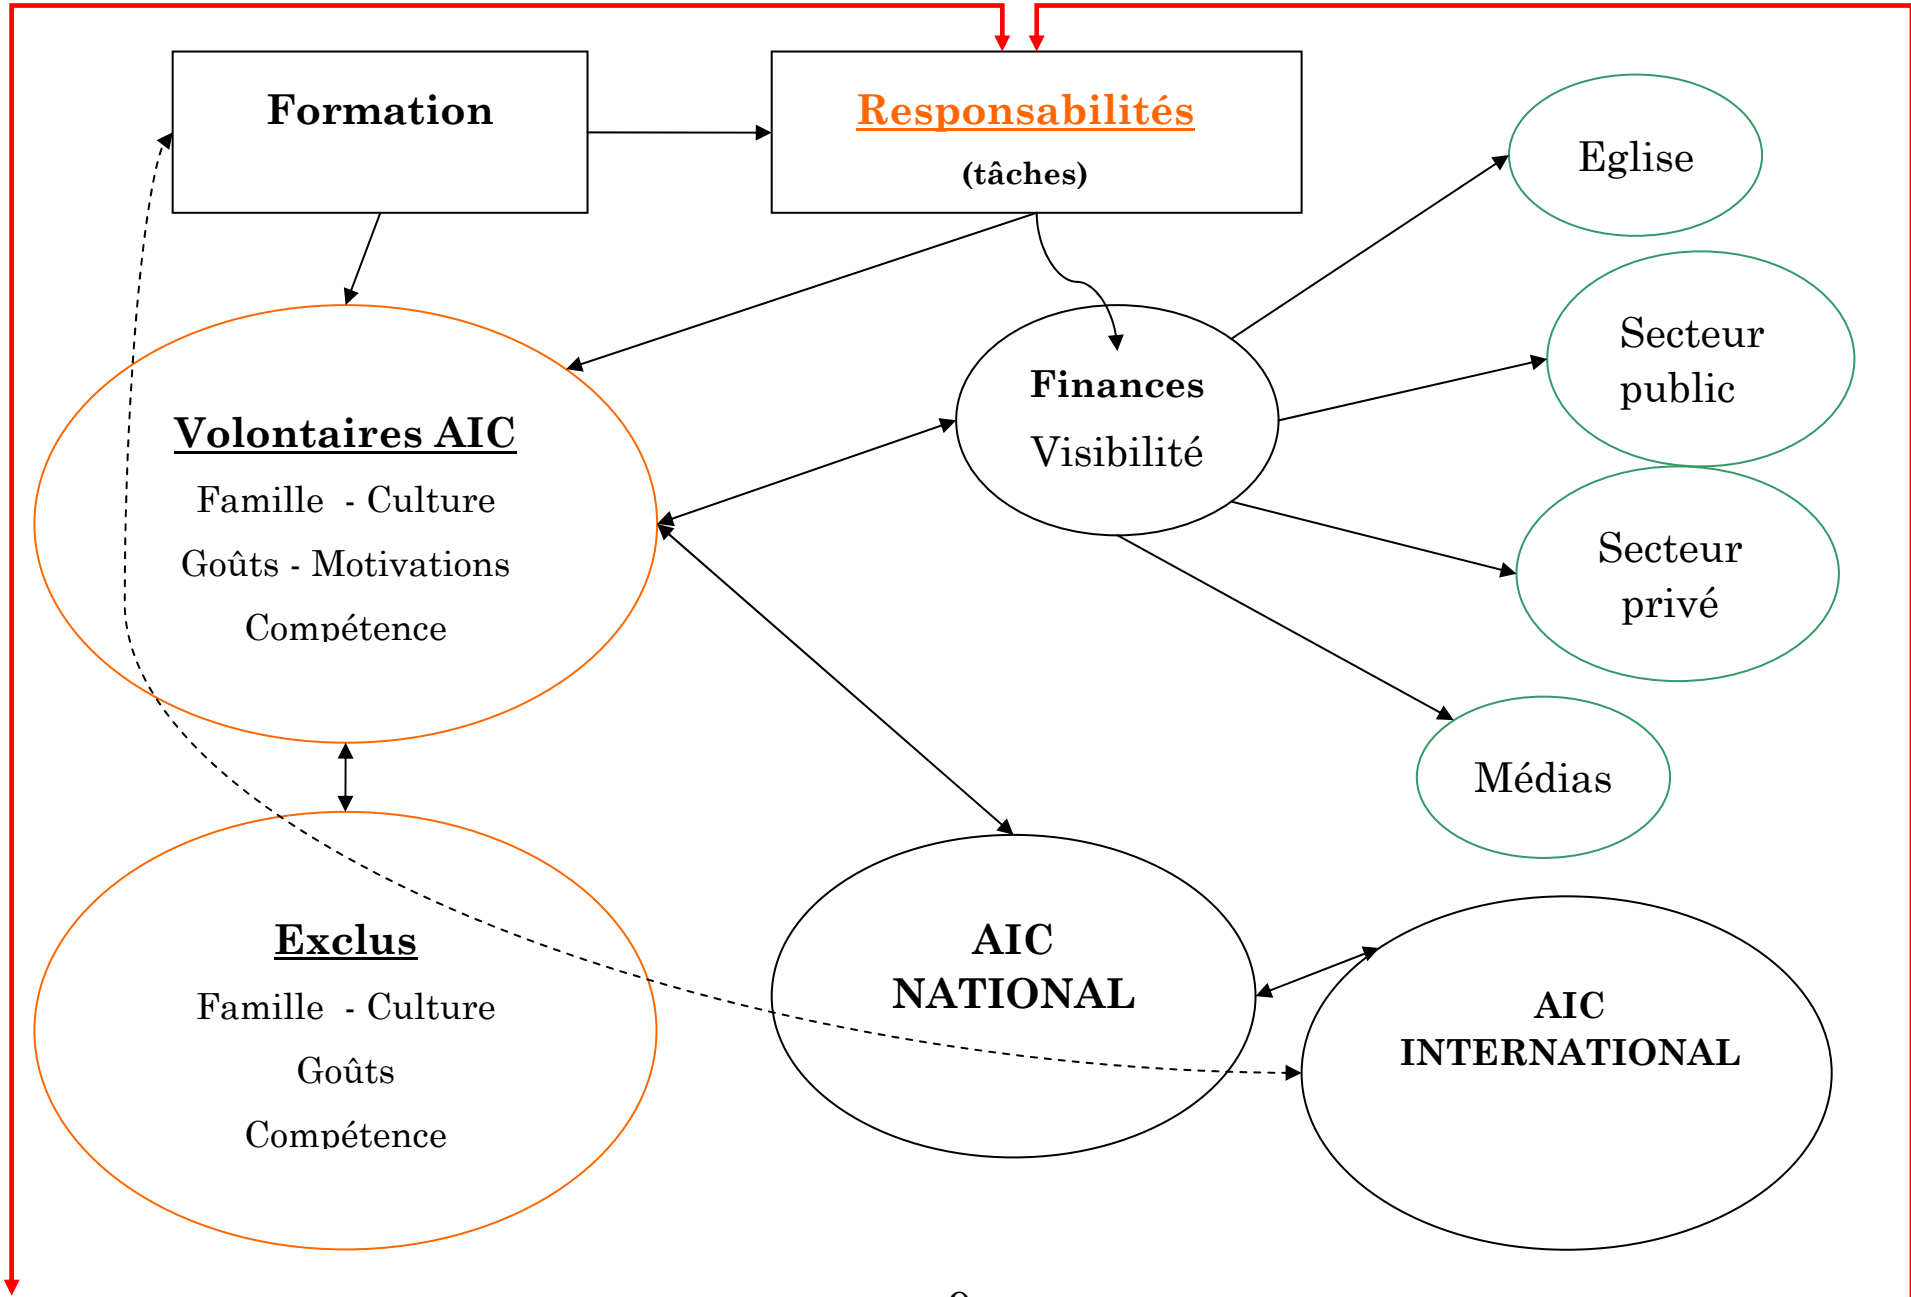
Formation

Responsabilités

(tâches)

Eglise

Volontaires AIC

Famille - Culture

Goûts - Motivations

Compétence

Finances

Visibilité

Secteur public

Secteur privé

Médias

Exclus

Famille - Culture

Goûts

Compétence

AIC NATIONAL

AIC INTERNATIONAL